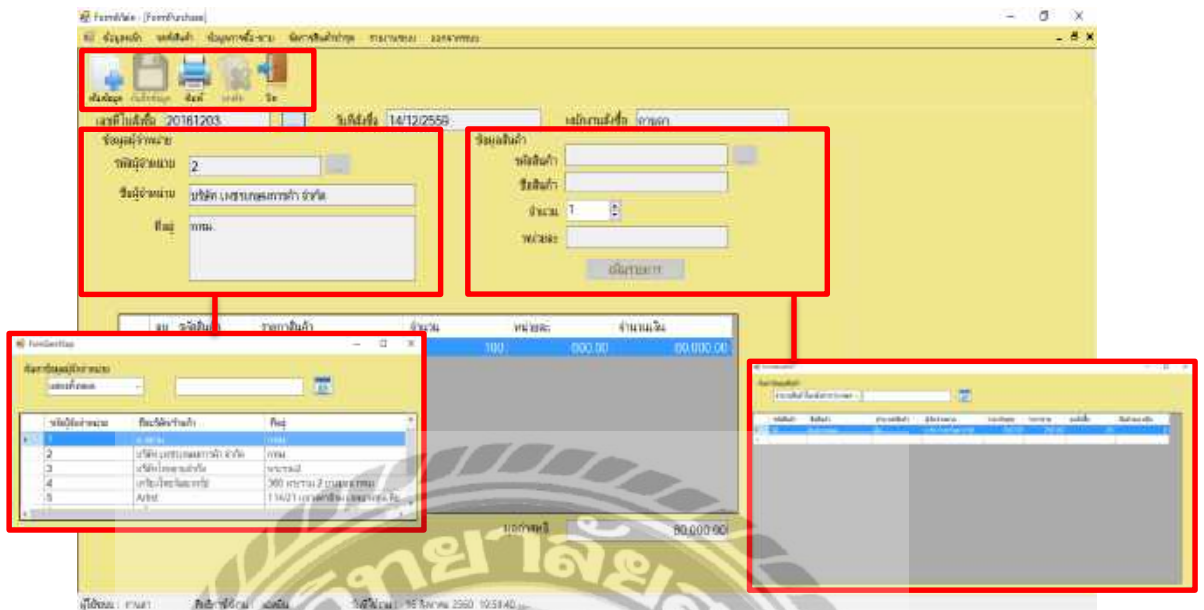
FormMain - [FormPurchase]

ข้อมูลหลัก ขายสินค้า ข้อมูลการซื้อ-ขาย จัดการสินค้าชำรุด รายงานระบบ ออกจากระบบ

เพิ่มข้อมูล บันทึกข้อมูล พิมพ์ ยกเลิก ปิด

เลขที่ใบสั่งซื้อ 20161203 วันที่สั่งซื้อ 14/12/2559 พนักงานสั่งซื้อ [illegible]

ข้อมูลผู้จำหน่าย
รหัสผู้จำหน่าย 2
ชื่อผู้จำหน่าย บริษัท เกษรเกษตรการค้า จำกัด
ที่อยู่ กทม.

ข้อมูลสินค้า
รหัสสินค้า
ชื่อสินค้า
จำนวน 1
หน่วยละ
เพิ่มรายการ

ลบ รหัสสินค้า รายการสินค้า จำนวน หน่วยละ จำนวนเงิน
100 800.00 80,000.00

รวมราคาสุทธิ 80,000.00

FormSearchSup
ค้นหาข้อมูลผู้จำหน่าย
แสดงทั้งหมด

| รหัสผู้จำหน่าย | ชื่อบริษัทจำหน่าย | ที่อยู่ |
|---|---|---|
| 1 | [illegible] | กทม. |
| 2 | บริษัท เกษรเกษตรการค้า จำกัด | กทม. |
| 3 | บริษัท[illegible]จำกัด | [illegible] |
| 4 | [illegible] | 360 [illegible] |
| 5 | Artist | 114/21 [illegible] |

ค้นหาข้อมูลสินค้า
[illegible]

ผู้ใช้งาน : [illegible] สิทธิการใช้งาน : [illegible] วันที่ใช้งาน : 16 ธันวาคม 2560 10:59:40